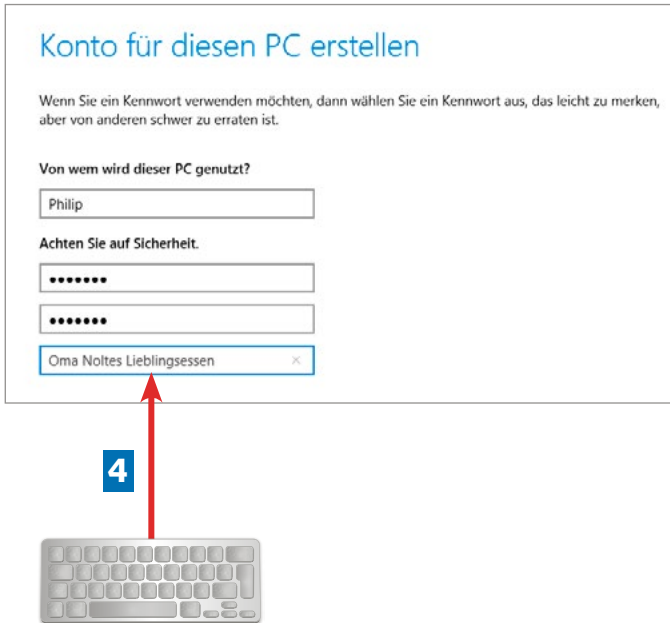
Konto für diesen PC erstellen

Wenn Sie ein Kennwort verwenden möchten, dann wählen Sie ein Kennwort aus, das leicht zu merken, aber von anderen schwer zu erraten ist.

Von wem wird dieser PC genutzt?

Philip

Achten Sie auf Sicherheit.

•••••••

•••••••

Oma Noltes Lieblingsessen ×

4